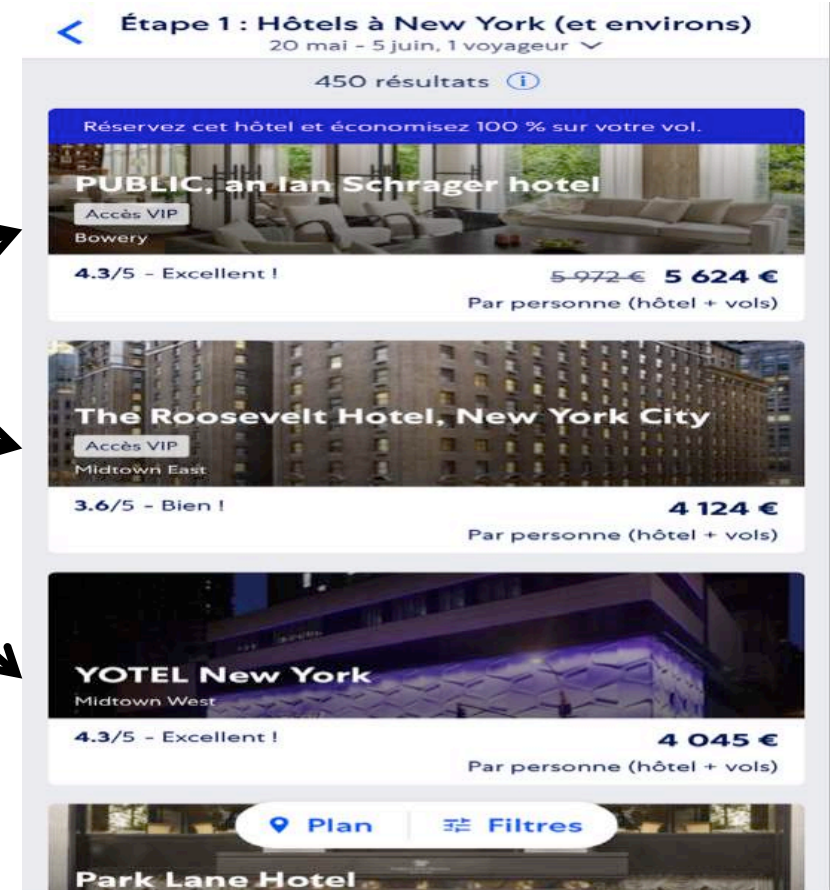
Étape 1 : Hôtels à New York (et environs)
20 mai - 5 juin, 1 voyageur

450 résultats

Réservez cet hôtel et économisez 100 % sur votre vol.

PUBLIC, an Ian Schrager hotel
Accès VIP
Bowery
4.3/5 - Excellent !
~~5 972 €~~ 5 624 €
Par personne (hôtel + vols)

The Roosevelt Hotel, New York City
Accès VIP
Midtown East
3.6/5 - Bien !
4 124 €
Par personne (hôtel + vols)

YOTEL New York
Midtown West
4.3/5 - Excellent !
4 045 €
Par personne (hôtel + vols)

Plan
Filtres

Park Lane Hotel